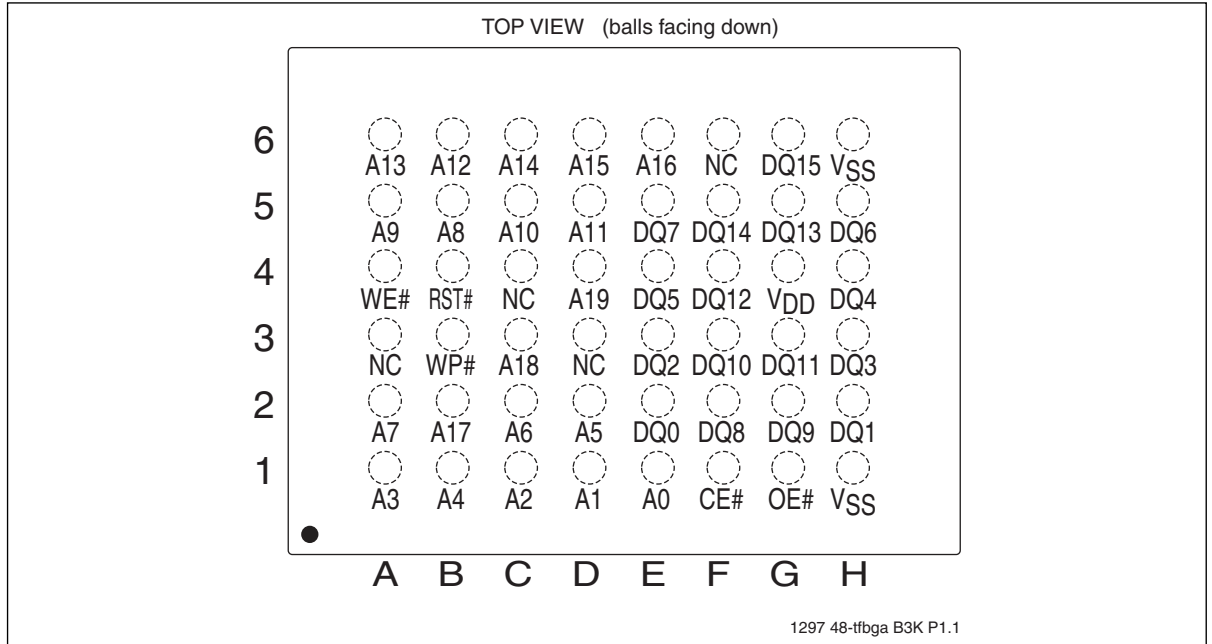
TOP VIEW (balls facing down)

|   |   |   |   |   |   |   |   |   |
|---|---|---|---|---|---|---|---|---|
| 6 | A13 | A12 | A14 | A15 | A16 | NC | DQ15 | $V_{SS}$ |
| 5 | A9 | A8 | A10 | A11 | DQ7 | DQ14 | DQ13 | DQ6 |
| 4 | WE# | RST# | NC | A19 | DQ5 | DQ12 | $V_{DD}$ | DQ4 |
| 3 | NC | WP# | A18 | NC | DQ2 | DQ10 | DQ11 | DQ3 |
| 2 | A7 | A17 | A6 | A5 | DQ0 | DQ8 | DQ9 | DQ1 |
| 1 | A3 | A4 | A2 | A1 | A0 | CE# | OE# | $V_{SS}$ |
|   | A | B | C | D | E | F | G | H |

1297 48-tfbga B3K P1.1